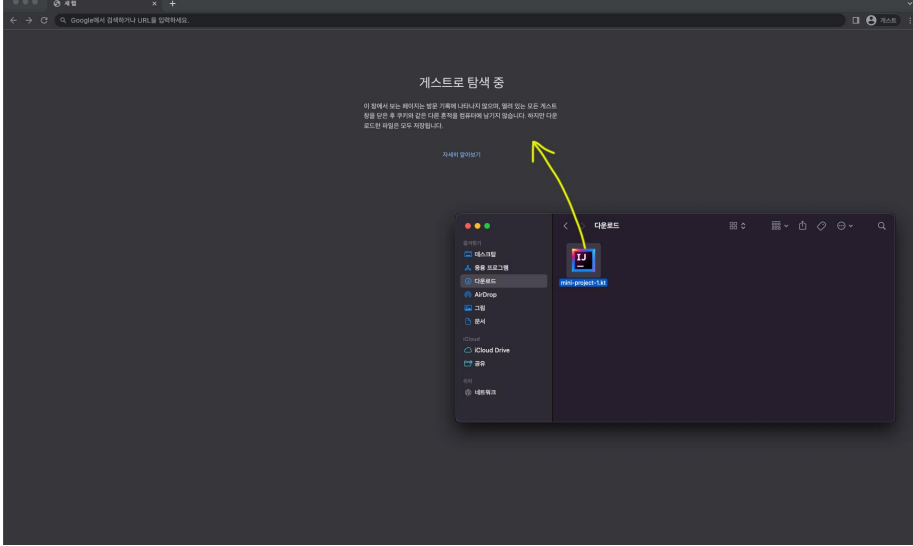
새 탭

Google에서 검색하거나 URL을 입력하세요.

게스트

게스트로 탐색 중

이 창에서 보는 페이지는 방문 기록에 나타나지 않으며, 열려 있는 모든 게스트 창을 닫은 후 쿠키와 같은 다른 흔적을 컴퓨터에 남기지 않습니다. 하지만 다운로드한 파일은 모두 저장됩니다.

자세히 알아보기

다운로드

즐겨찾기
데스크탑
응용 프로그램
다운로드
AirDrop
그림
문서

iCloud
iCloud Drive
공유

위치
네트워크

IJ

mini-project-1.kt